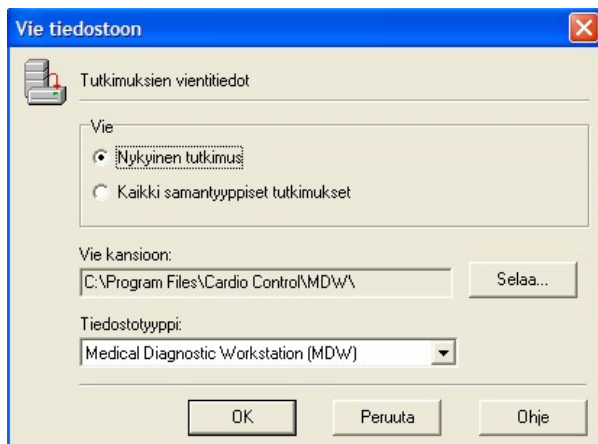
Vie tiedostoon

Tutkimuksien vientitiedot

Vie

Nykyinen tutkimus

Kaikki samantyyppiset tutkimukset

Vie kansioon:

C:\Program Files\Cardio Control\MDW\

Selaa...

Tiedostotyyppi:

Medical Diagnostic Workstation (MDW)

OK

Peruuta

Ohje